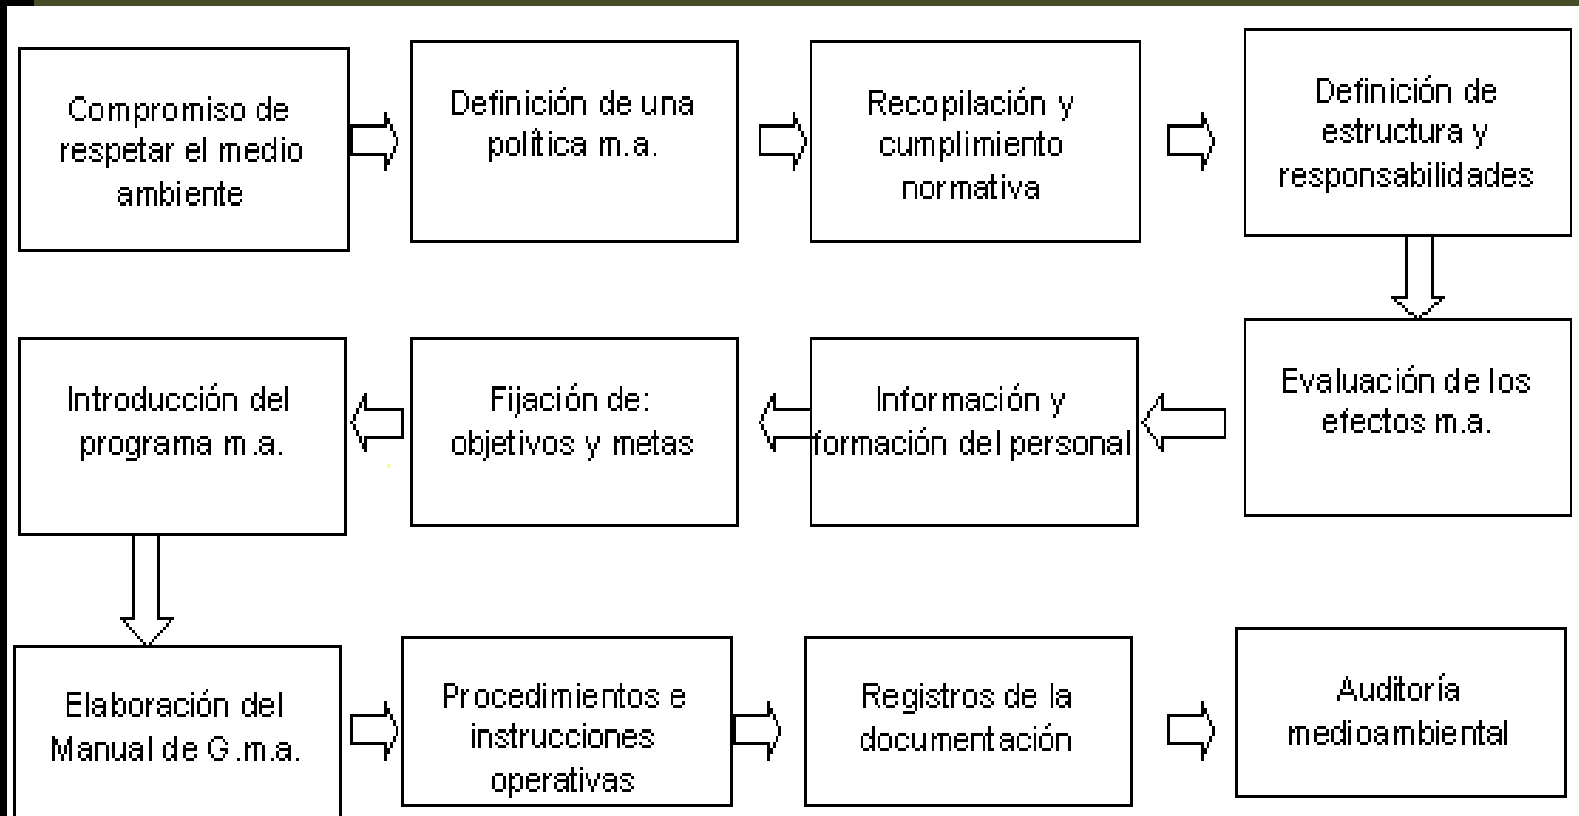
Compromiso de respetar el medio ambiente

Definición de una política m.a.

Recopilación y cumplimiento normativa

Definición de estructura y responsabilidades

Evaluación de los efectos m.a.

Información y formación del personal

Fijación de: objetivos y metas

Introducción del programa m.a.

Elaboración del Manual de G.m.a.

Procedimientos e instrucciones operativas

Registros de la documentación

Auditoría medioambiental